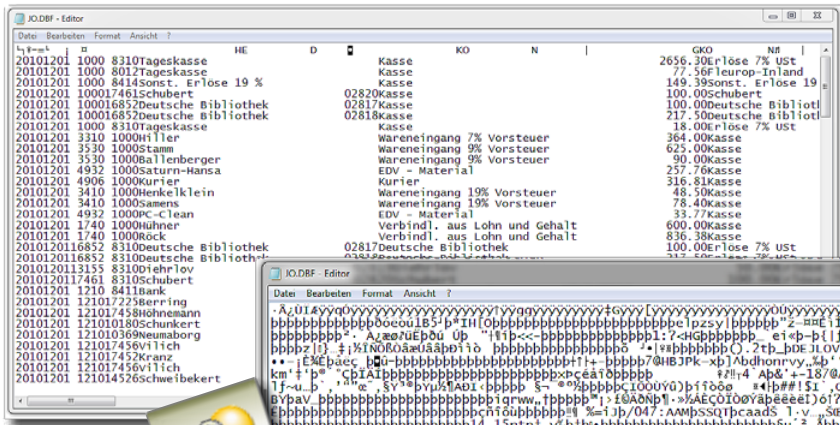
JO.DBF - Editor

Datei Bearbeiten Format Ansicht ?

HE D KO N GKO N

20101201 1000 8310Tageskasse Kasse 2656.30Erlöse 7% USt
20101201 1000 8012Tageskasse Kasse 77.56Fleurop-Inland
20101201 1000 8414Sonst. Erlöse 19 % Kasse 149.39Sonst. Erlöse 19
20101201 100017461Schubert 02820Kasse 100.00Schubert
20101201 100016852Deutsche Bibliothek 02817Kasse 100.00Deutsche Bibliot
20101201 100016852Deutsche Bibliothek 02818Kasse 217.50Deutsche Bibliot
20101201 1000 8310Tageskasse Kasse 18.00Erlöse 7% USt
20101201 3310 1000Hiller Wareneingang 7% Vorsteuer 364.00Kasse
20101201 3530 1000Stamm Wareneingang 9% Vorsteuer 625.00Kasse
20101201 3530 1000Ballenberger Wareneingang 9% Vorsteuer 90.00Kasse
20101201 4932 1000Saturn-Hansa EDV - Material 257.76Kasse
20101201 4906 1000Kurier Kurier 316.81Kasse
20101201 3410 1000Henkelklein Wareneingang 19% Vorsteuer 48.50Kasse
20101201 3410 1000Samens Wareneingang 19% Vorsteuer 78.40Kasse
20101201 4932 1000PC-Clean EDV - Material 33.77Kasse
20101201 1740 1000Hühner Verbindl. aus Lohn und Gehalt 600.00Kasse
20101201 1740 1000Röck Verbindl. aus Lohn und Gehalt 836.38Kasse
2010120116852 8310Deutsche Bibliothek 02817Deutsche Bibliothek 100.00Erlöse 7% USt
2010120116852 8310Deutsche Bibliothek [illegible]
2010120113155 8310Diehrlov
2010120117461 8310Schubert
20101201 1210 8411Bank
20101201 121017225Berring
20101201 121017458Höhnemann
20101201 121010180Schunkert
20101201 121010369Neumaborg
20101201 121017456Vilich
20101201 121017452Kranz
20101201 121017456Vilich
20101201 121014526Schweibekert

JO.DBF - Editor

Datei Bearbeiten Format Ansicht ?

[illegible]